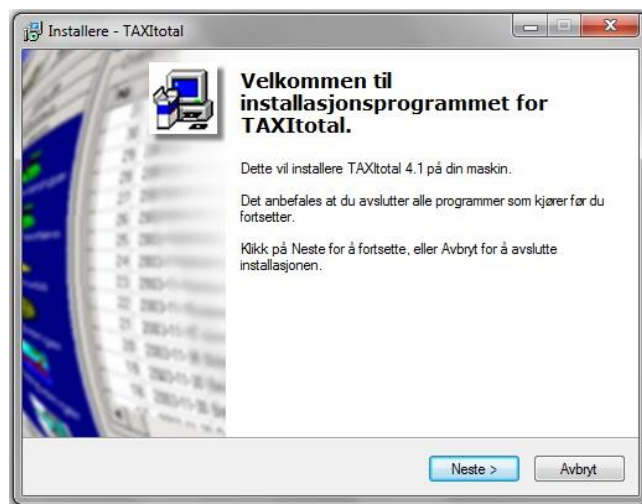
Installere - TAXItotal

Velkommen til installasjonsprogrammet for TAXItotal.

Dette vil installere TAXItotal 4.1 på din maskin.

Det anbefales at du avslutter alle programmer som kjører før du fortsetter.

Klikk på Neste for å fortsette, eller Avbryt for å avslutte installasjonen.

Neste >

Avbryt